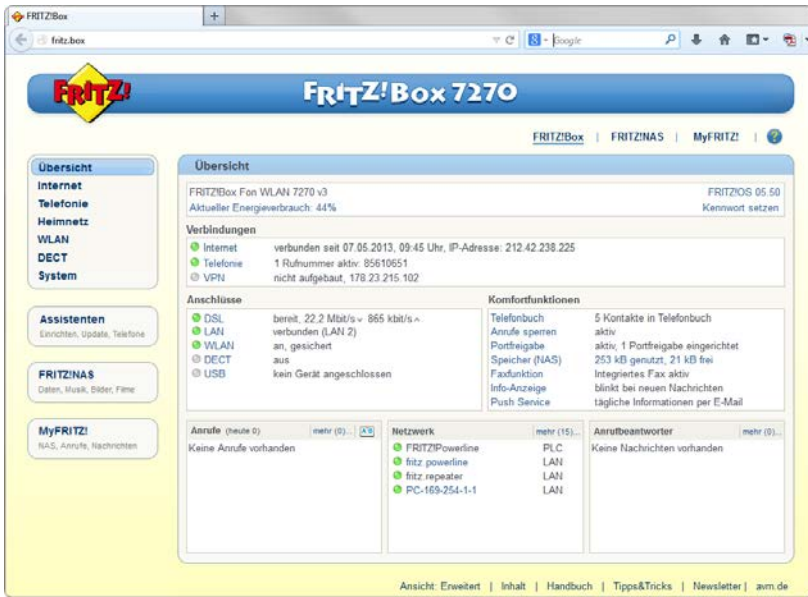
FRITZ!Box
+
fritz.box
Google

FRITZ!
FRITZ!Box 7270

FRITZ!Box | FRITZ!NAS | MyFRITZ! | ?

Übersicht
Internet
Telefonie
Heimnetz
WLAN
DECT
System

Assistenten
Einrichten, Update, Telefone

FRITZ!NAS
Daten, Musik, Bilder, Filme

MyFRITZ!
NAS, Anrufe, Nachrichten

Übersicht

FRITZ!Box Fon WLAN 7270 v3 FRITZ!OS 05.50
Aktueller Energieverbrauch: 44% Kennwort setzen

Verbindungen
Internet verbunden seit 07.05.2013, 09:45 Uhr, IP-Adresse: 212.42.238.225
Telefonie 1 Rufnummer aktiv: 85610651
VPN nicht aufgebaut, 178.23.215.102

Anschlüsse
| | |
|---|---|
| DSL | bereit, 22,2 Mbit/s ↓ 865 kbit/s ↑ |
| LAN | verbunden (LAN 2) |
| WLAN | an, gesichert |
| DECT | aus |
| USB | kein Gerät angeschlossen |

Komfortfunktionen
| | |
|---|---|
| Telefonbuch | 5 Kontakte in Telefonbuch |
| Anrufe sperren | aktiv |
| Portfreigabe | aktiv, 1 Portfreigabe eingerichtet |
| Speicher (NAS) | 253 kB genutzt, 21 kB frei |
| Faxfunktion | Integriertes Fax aktiv |
| Info-Anzeige | blinkt bei neuen Nachrichten |
| Push Service | tägliche Informationen per E-Mail |

Anrufe (heute 0) mehr (0)...
Keine Anrufe vorhanden

Netzwerk mehr (15)...
| | |
|---|---|
| FRITZ!Powerline | PLC |
| fritz.powerline | LAN |
| fritz.repeater | LAN |
| PC-169-254-1-1 | LAN |

Anrufbeantworter mehr (0)...
Keine Nachrichten vorhanden

Ansicht: Erweitert | Inhalt | Handbuch | Tipps&Tricks | Newsletter | avm.de